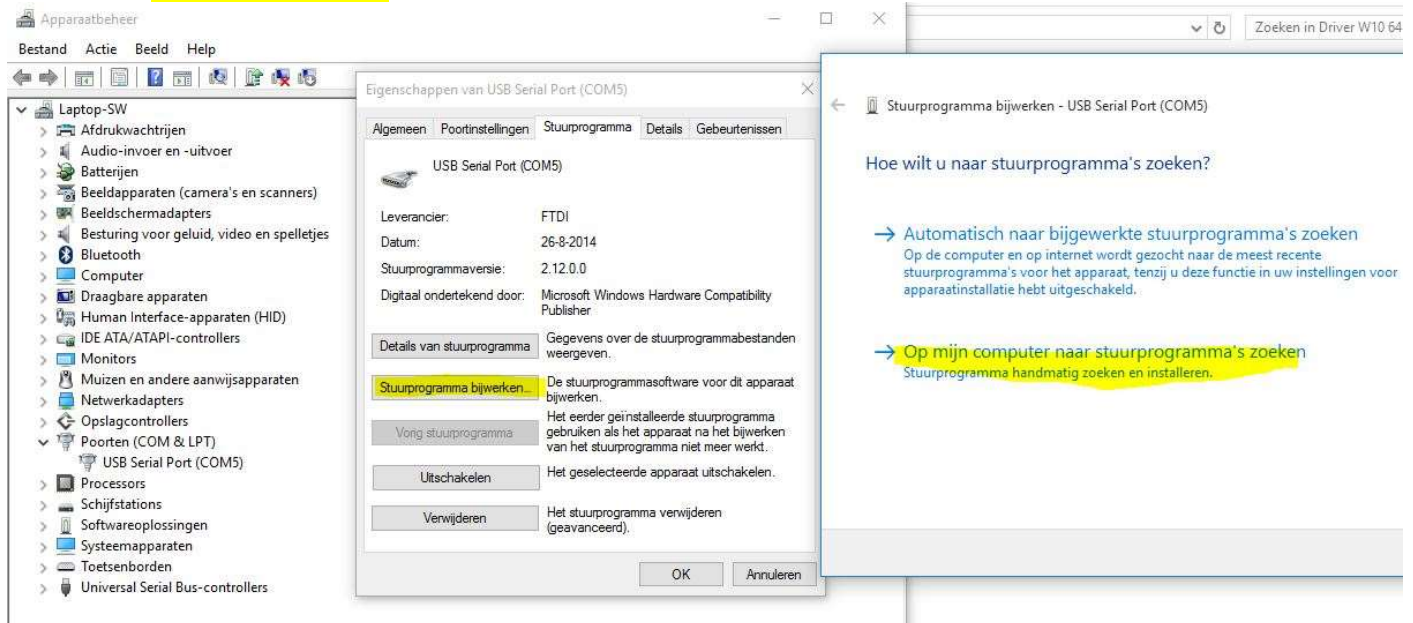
Apparaatbeheer

Bestand Actie Beeld Help

Laptop-SW
Afdrukwachtrijen
Audio-invoer en -uitvoer
Batterijen
Beeldapparaten (camera's en scanners)
Beeldschermadapters
Besturing voor geluid, video en spelletjes
Bluetooth
Computer
Draagbare apparaten
Human Interface-apparaten (HID)
IDE ATA/ATAPI-controllers
Monitors
Muizen en andere aanwijsapparaten
Netwerkadapters
Opslagcontrollers
Poorten (COM & LPT)
USB Serial Port (COM5)
Processors
Schijfstations
Softwareoplossingen
Systeemapparaten
Toetsenborden
Universal Serial Bus-controllers

Eigenschappen van USB Serial Port (COM5)

Algemeen | Poortinstellingen | Stuurprogramma | Details | Gebeurtenissen

USB Serial Port (COM5)

| | |
|---|---|
| Leverancier: | FTDI |
| Datum: | 26-8-2014 |
| Stuurprogrammaversie: | 2.12.0.0 |
| Digitaal ondertekend door: | Microsoft Windows Hardware Compatibility Publisher |

Details van stuurprogramma — Gegevens over de stuurprogrammabestanden weergeven.

Stuurprogramma bijwerken... — De stuurprogrammasoftware voor dit apparaat bijwerken.

Vorig stuurprogramma — Het eerder geïnstalleerde stuurprogramma gebruiken als het apparaat na het bijwerken van het stuurprogramma niet meer werkt.

Uitschakelen — Het geselecteerde apparaat uitschakelen.

Verwijderen — Het stuurprogramma verwijderen (geavanceerd).

OK | Annuleren

Zoeken in Driver W10 64

Stuurprogramma bijwerken - USB Serial Port (COM5)

Hoe wilt u naar stuurprogramma's zoeken?

→ Automatisch naar bijgewerkte stuurprogramma's zoeken
Op de computer en op internet wordt gezocht naar de meest recente stuurprogramma's voor het apparaat, tenzij u deze functie in uw instellingen voor apparaatinstallatie hebt uitgeschakeld.

→ Op mijn computer naar stuurprogramma's zoeken
Stuurprogramma handmatig zoeken en installeren.